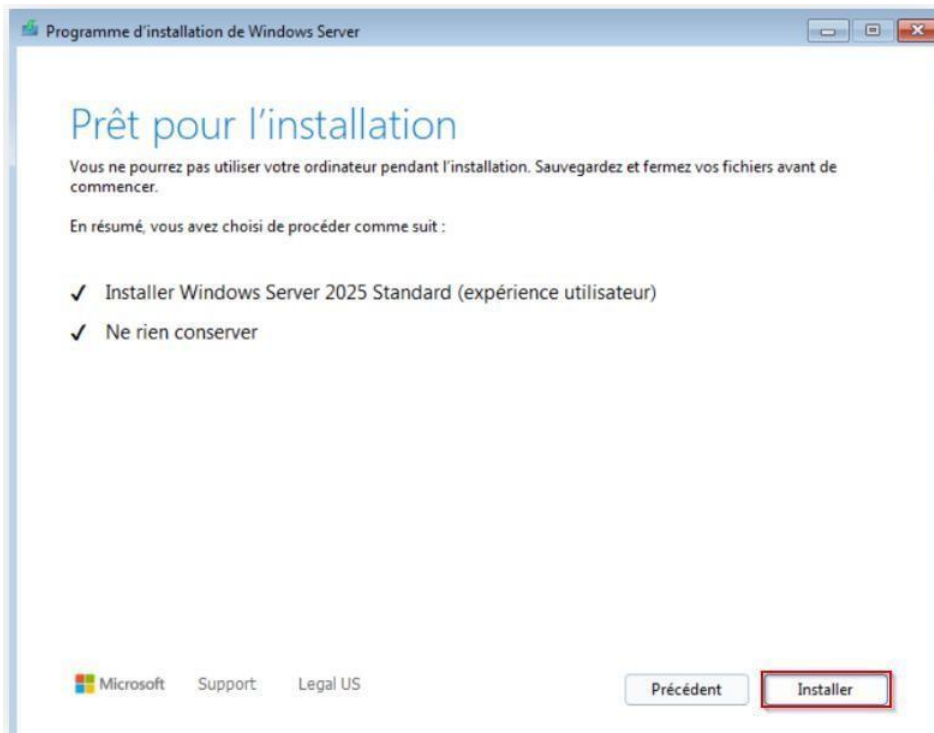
Programme d'installation de Windows Server

Prêt pour l'installation

Vous ne pourrez pas utiliser votre ordinateur pendant l'installation. Sauvegardez et fermez vos fichiers avant de commencer.

En résumé, vous avez choisi de procéder comme suit :

✓ Installer Windows Server 2025 Standard (expérience utilisateur)

✓ Ne rien conserver

Microsoft Support Legal US

Précédent Installer